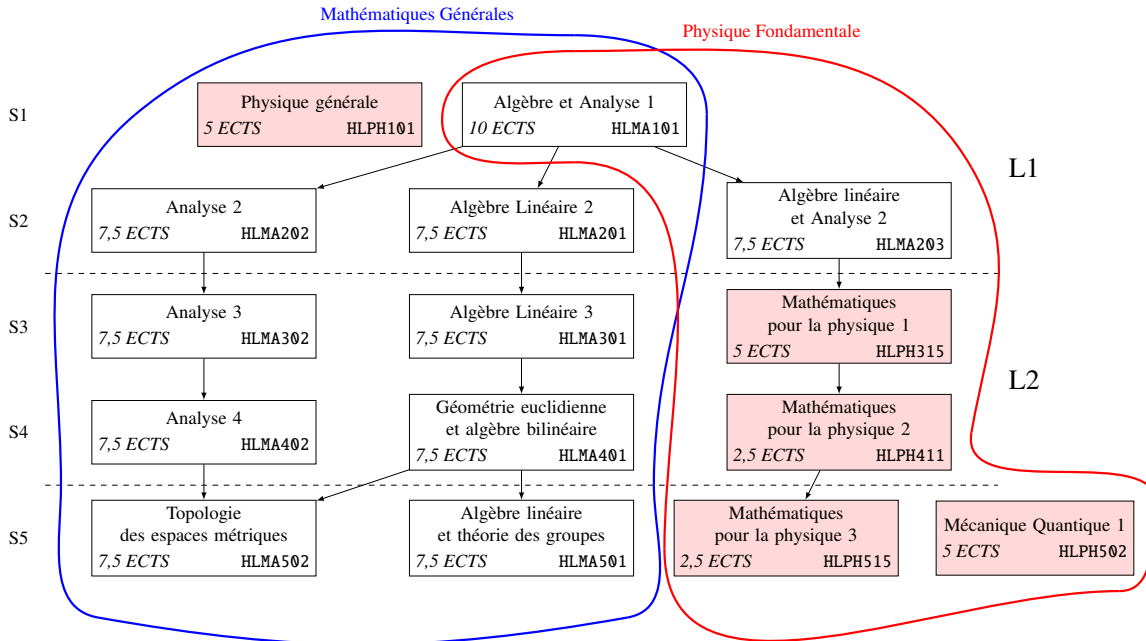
Mathématiques Générales

Physique Fondamentale

S1

Physique générale
*5 ECTS* HLPH101

Algèbre et Analyse 1
*10 ECTS* HLMA101

L1

S2

Analyse 2
*7,5 ECTS* HLMA202

Algèbre Linéaire 2
*7,5 ECTS* HLMA201

Algèbre linéaire et Analyse 2
*7,5 ECTS* HLMA203

S3

Analyse 3
*7,5 ECTS* HLMA302

Algèbre Linéaire 3
*7,5 ECTS* HLMA301

Mathématiques pour la physique 1
*5 ECTS* HLPH315

L2

S4

Analyse 4
*7,5 ECTS* HLMA402

Géométrie euclidienne et algèbre bilinéaire
*7,5 ECTS* HLMA401

Mathématiques pour la physique 2
*2,5 ECTS* HLPH411

S5

Topologie des espaces métriques
*7,5 ECTS* HLMA502

Algèbre linéaire et théorie des groupes
*7,5 ECTS* HLMA501

Mathématiques pour la physique 3
*2,5 ECTS* HLPH515

Mécanique Quantique 1
*5 ECTS* HLPH502